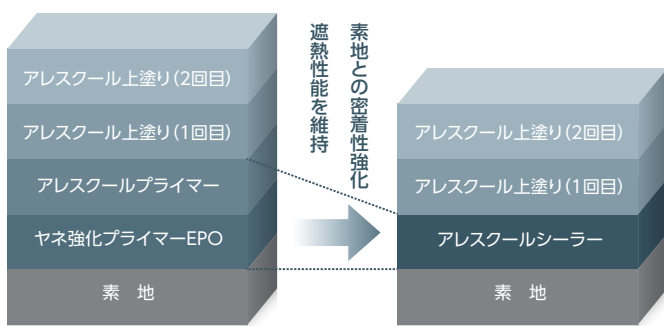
アレスクール上塗り(2回目)

アレスクール上塗り(1回目)

アレスクールプライマー

ヤネ強化プライマーEPO

素　地

素地との密着性強化

遮熱性能を維持

アレスクール上塗り(2回目)

アレスクール上塗り(1回目)

アレスクールシーラー

素　地